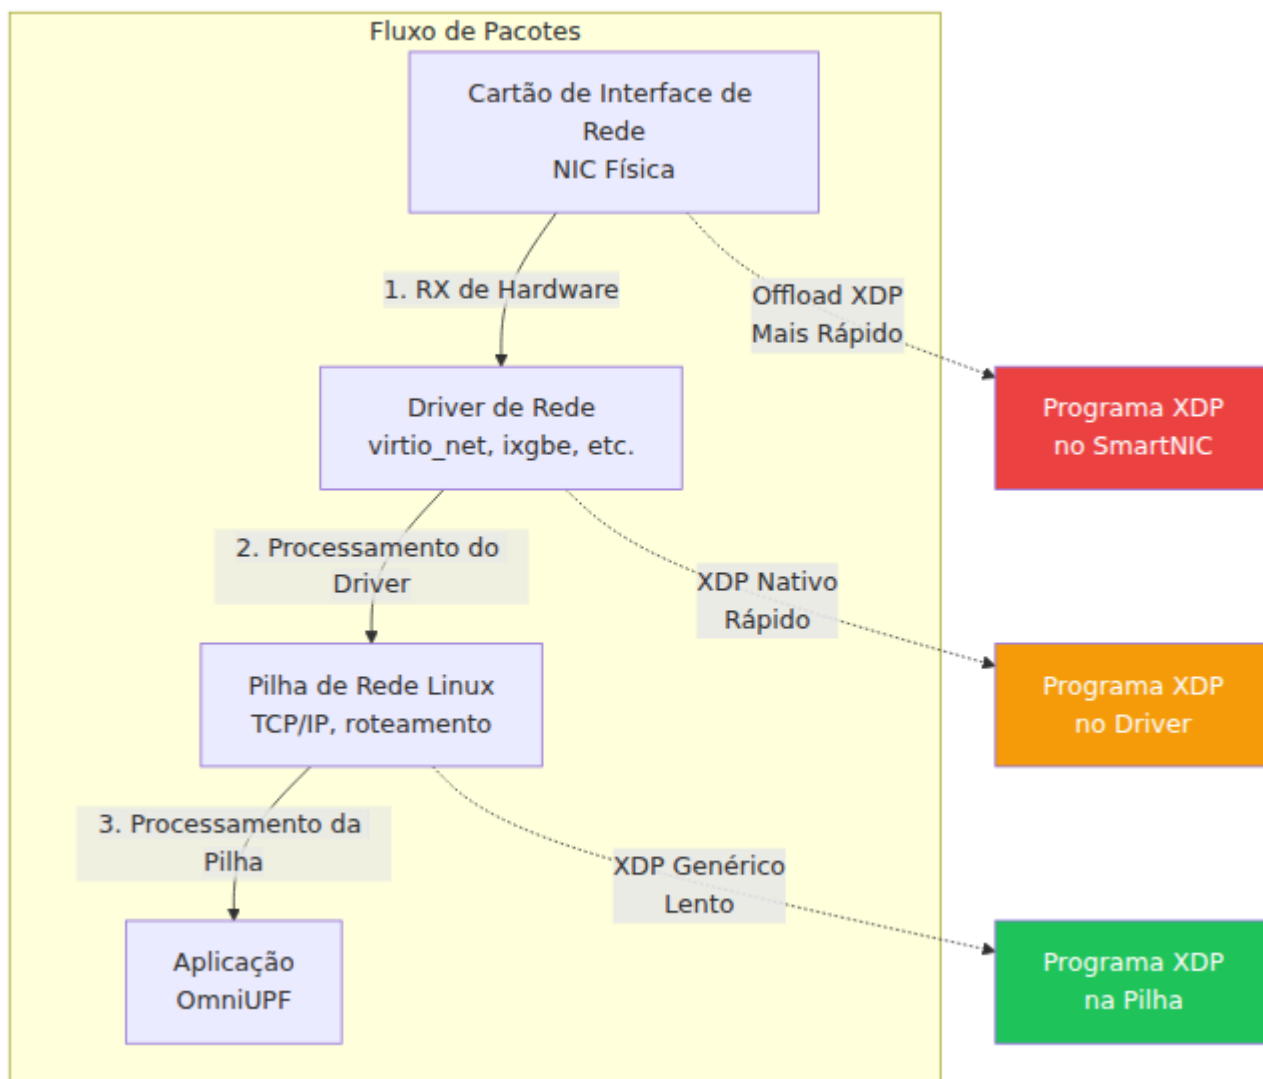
Fluxo de Pacotes

Cartão de Interface de Rede
NIC Física

1. RX de Hardware

Offload XDP
Mais Rápido

Programa XDP
no SmartNIC

Driver de Rede
virtio_net, ixgbe, etc.

2. Processamento do Driver

XDP Nativo
Rápido

Programa XDP
no Driver

Pilha de Rede Linux
TCP/IP, roteamento

3. Processamento da Pilha

XDP Genérico
Lento

Programa XDP
na Pilha

Aplicação
OmniUPF